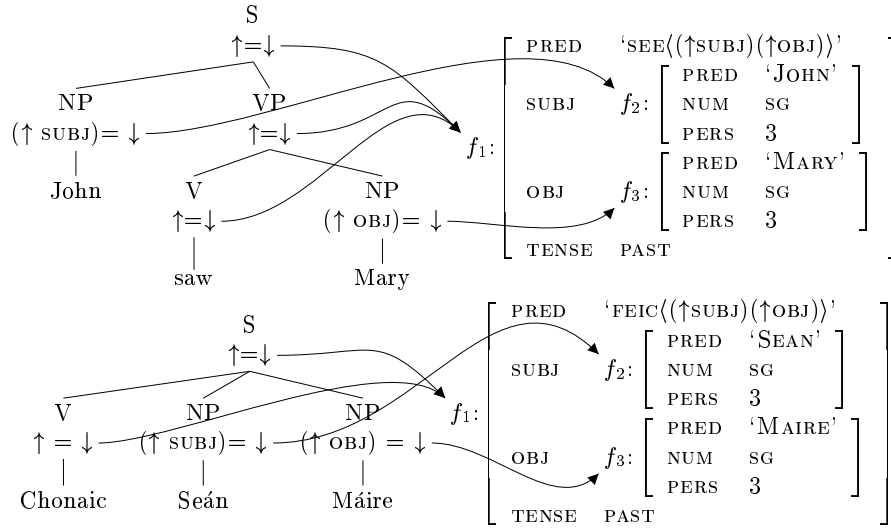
S
$\uparrow=\downarrow$

NP
$(\uparrow$ SUBJ$)=\downarrow$
John

VP
$\uparrow=\downarrow$

V
$\uparrow=\downarrow$
saw

NP
$(\uparrow$ OBJ$)=\downarrow$
Mary

$f_1$:

| | | |
|---|---|---|
| PRED | 'SEE$\langle(\uparrow$SUBJ$)(\uparrow$OBJ$)\rangle$' | |
| SUBJ | $f_2$: | PRED 'JOHN' NUM SG PERS 3 |
| OBJ | $f_3$: | PRED 'MARY' NUM SG PERS 3 |
| TENSE | PAST | |

S
$\uparrow=\downarrow$

V
$\uparrow=\downarrow$
Chonaic

NP
$(\uparrow$ SUBJ$)=\downarrow$
Seán

NP
$(\uparrow$ OBJ$)=\downarrow$
Máire

$f_1$:

| | | |
|---|---|---|
| PRED | 'FEIC$\langle(\uparrow$SUBJ$)(\uparrow$OBJ$)\rangle$' | |
| SUBJ | $f_2$: | PRED 'SEAN' NUM SG PERS 3 |
| OBJ | $f_3$: | PRED 'MAIRE' NUM SG PERS 3 |
| TENSE | PAST | |